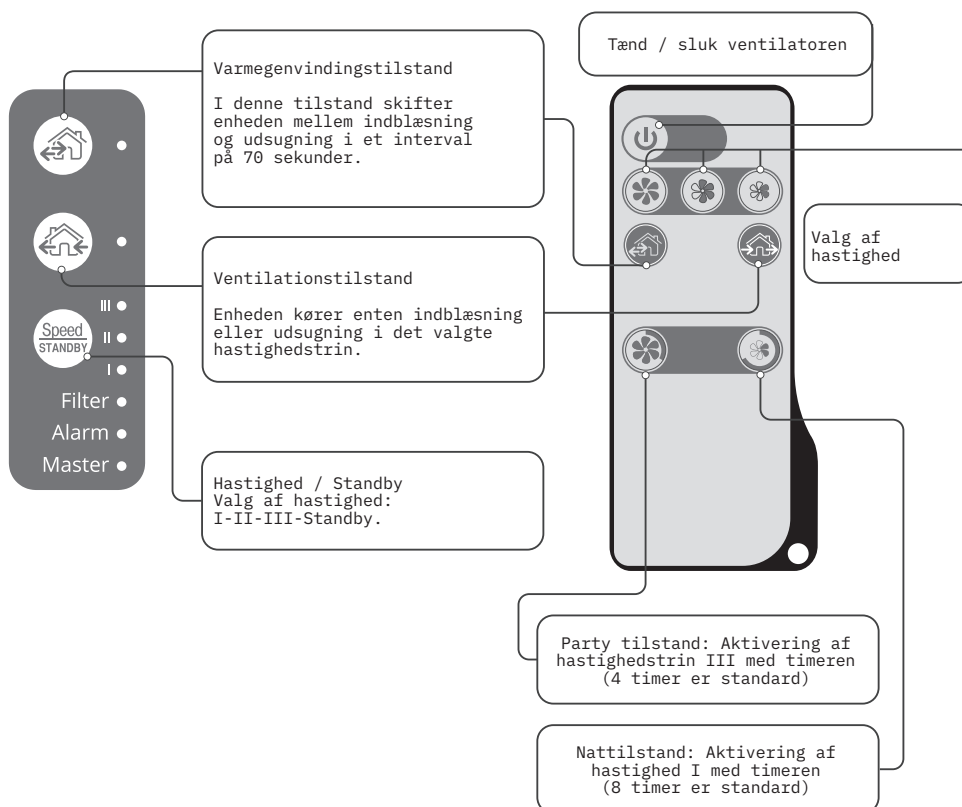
Varmegenvindingstilstand

I denne tilstand skifter enheden mellem indblæsning og udsugning i et interval på 70 sekunder.

Tænd / sluk ventilatoren

Valg af hastighed

Ventilationstilstand

Enheden kører enten indblæsning eller udsugning i det valgte hastighedstrin.

Speed
STANDBY

III
II
I
Filter
Alarm
Master

Hastighed / Standby
Valg af hastighed:
I-II-III-Standby.

Party tilstand: Aktivering af hastighedstrin III med timeren (4 timer er standard)

Nattilstand: Aktivering af hastighed I med timeren (8 timer er standard)